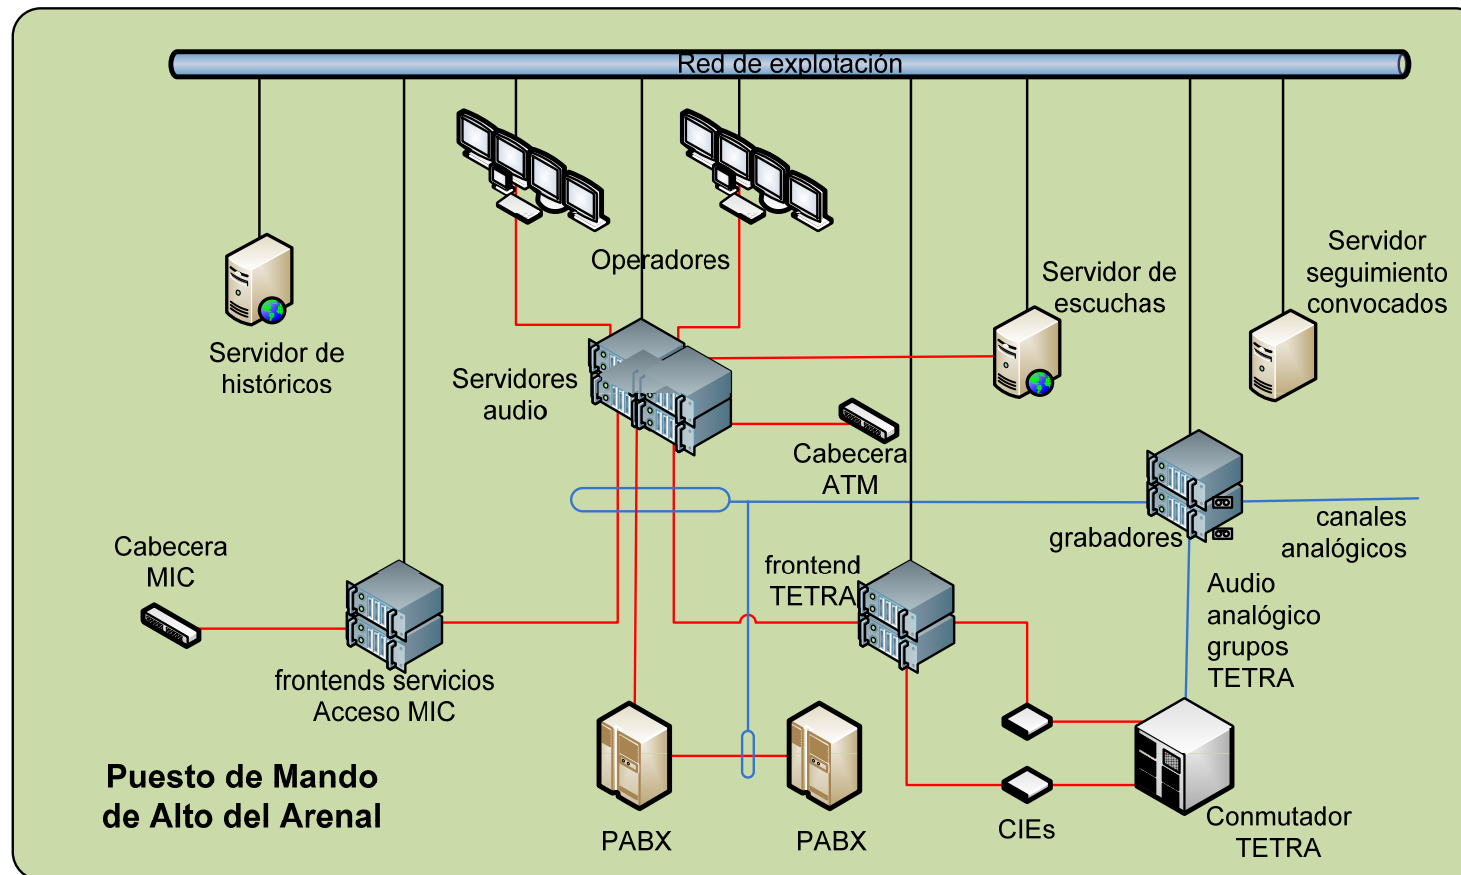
Red de explotación

Operadores

Servidor de históricos

Servidores audio

Servidor de escuchas

Servidor seguimiento convocados

Cabecera ATM

grabadores

canales analógicos

Cabecera MIC

frontend TETRA

Audio analógico grupos TETRA

frontends servicios Acceso MIC

Puesto de Mando de Alto del Arenal

PABX

PABX

CIEs

Conmutador TETRA